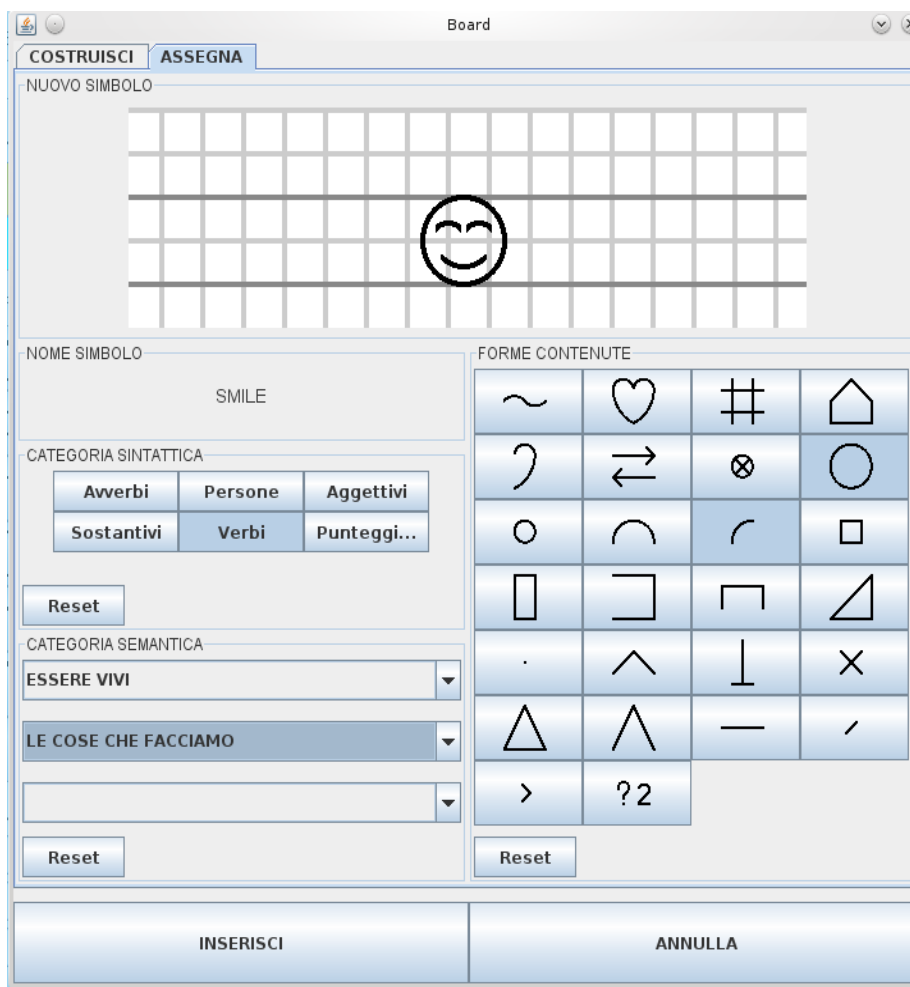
Board

COSTRUISCI ASSEGNA

NUOVO SIMBOLO

NOME SIMBOLO

SMILE

CATEGORIA SINTATTICA

| Avverbi | Persone | Aggettivi |
|---|---|---|
| Sostantivi | Verbi | Punteggi... |

Reset

CATEGORIA SEMANTICA

ESSERE VIVI

LE COSE CHE FACCIAMO

Reset

FORME CONTENUTE

?2

Reset

INSERISCI

ANNULLA